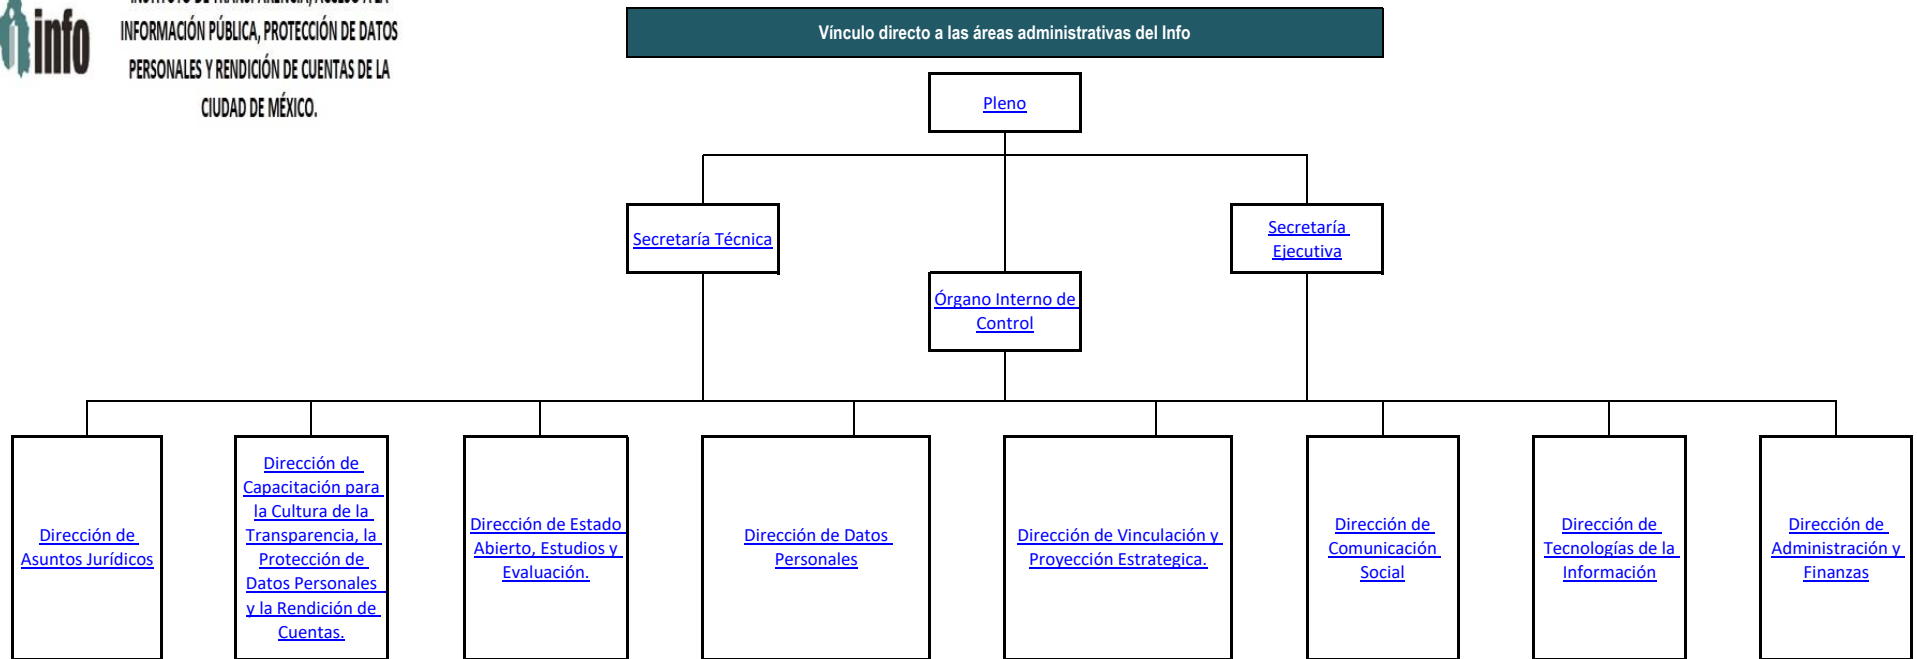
info

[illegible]
INFORMACIÓN PÚBLICA, PROTECCIÓN DE DATOS PERSONALES Y RENDICIÓN DE CUENTAS DE LA CIUDAD DE MÉXICO.

Vínculo directo a las áreas administrativas del Info

Pleno

Secretaría Técnica

Órgano Interno de Control

Secretaría Ejecutiva

Dirección de Asuntos Jurídicos

Dirección de Capacitación para la Cultura de la Transparencia, la Protección de Datos Personales y la Rendición de Cuentas.

Dirección de Estado Abierto, Estudios y Evaluación.

Dirección de Datos Personales

Dirección de Vinculación y Proyección Estrategica.

Dirección de Comunicación Social

Dirección de Tecnologías de la Información

Dirección de Administración y Finanzas